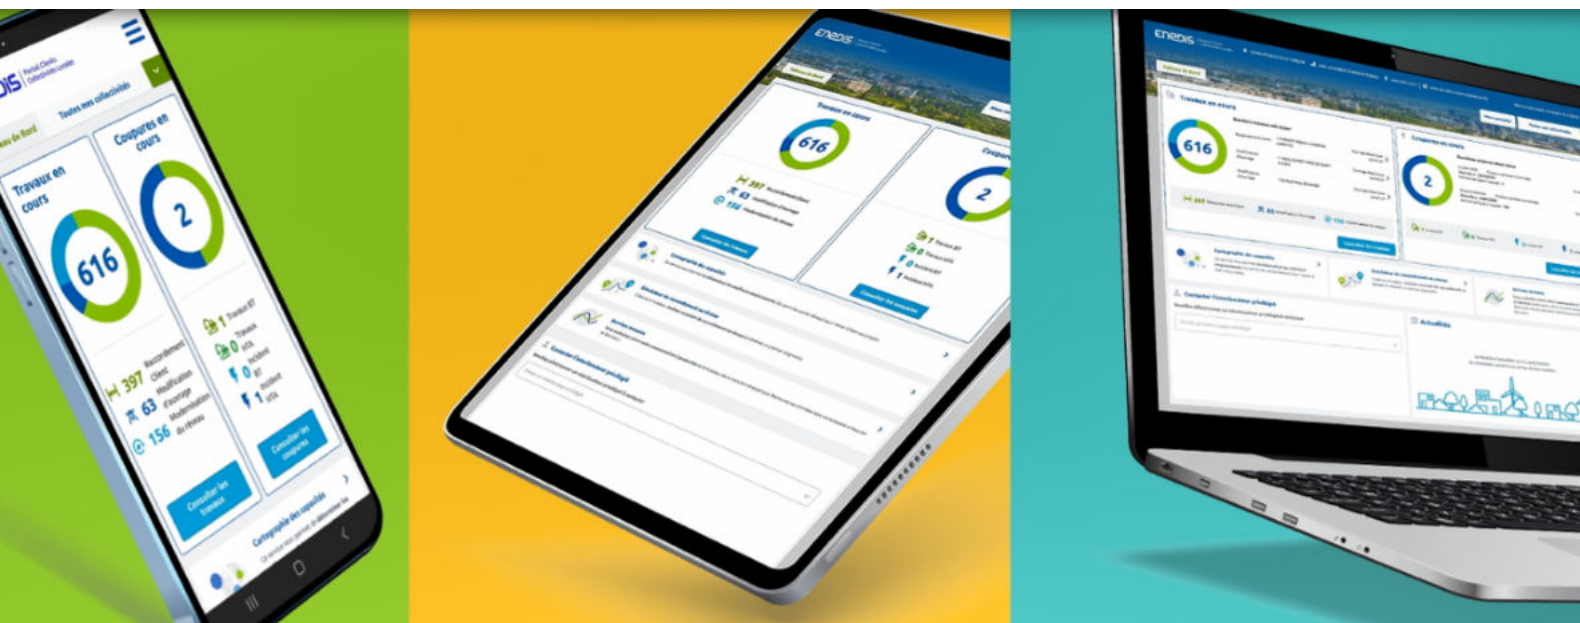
DIS Portail Clients Collectivités locales

Toutes mes collectivités

Tableau de Bord

Travaux en cours

616

Coupures en cours

2

397 Raccordement Client
63 Modification d'ouvrage
156 Modernisation du réseau

1 Travaux BT
0 Travaux HTA
0 Incident BT
1 Incident HTA

Consulter les travaux

Consulter les coupures

Cartographie des capacités

Enedis

Travaux en cours

616

397
63
156

Consulter les travaux

Coupures

2

1 Travaux BT
0 Travaux HTA
0 Incident BT
1 Incident HTA

Consulter les coupures

Cartographie des capacités

Contacter l'interlocuteur privilégié

Enedis

Travaux en cours

616

Coupures en cours

2

Consulter les travaux

Consulter les coupures

Cartographie des capacités

Contacter l'interlocuteur privilégié

Actualités